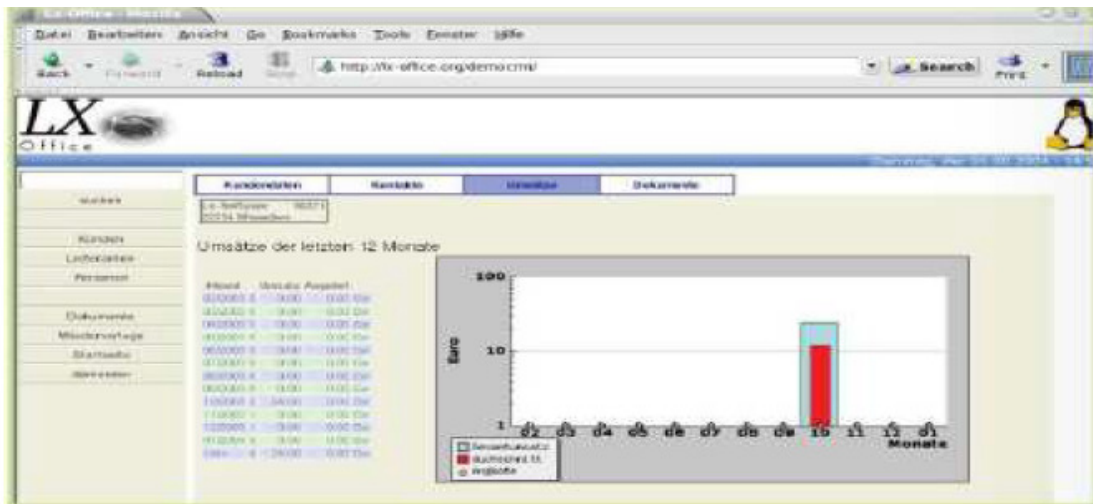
Lx-Office - Mozilla

Datei Bearbeiten Ansicht Go Bookmarks Tools Fenster Hilfe

Back Forward Reload Stop http://lx-office.org/democrm/ Search Print

LX Office

suchen

Kunden
Lieferanten
Personen

Dokumente
Wiedervorlage
Startseite
abmelden

Kundendaten Kontakte Umsätze Dokumente

Umsätze der letzten 12 Monate

Monat Umsatz Angebot

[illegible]

100

10

1

Euro

02 03 04 05 06 07 08 09 10 11 12 01 Monate

Gesamtumsatz
Durchschnitt
Angebote